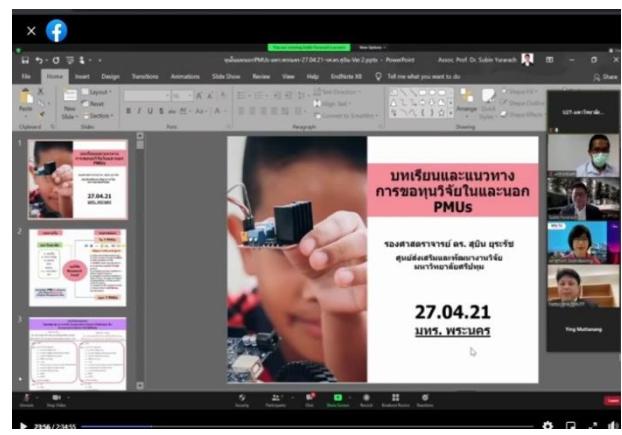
บทเรียนและแนวทางการขอทุนวิจัยในและนอก PMUs

รองศาสตราจารย์ ดร. สุบิน ยุระรัช
ศูนย์ส่งเสริมและพัฒนางานวิจัย มหาวิทยาลัยศรีปทุม

27.04.21
มทร. พระนคร

File Home Insert Design Transitions Animations Slide Show Review View Help EndNote X8 Tell me what you want to do

Assoc. Prof. Dr. Subin Yurarach

Ying Muttanang

27.04.21

23:56 / 2:34:55